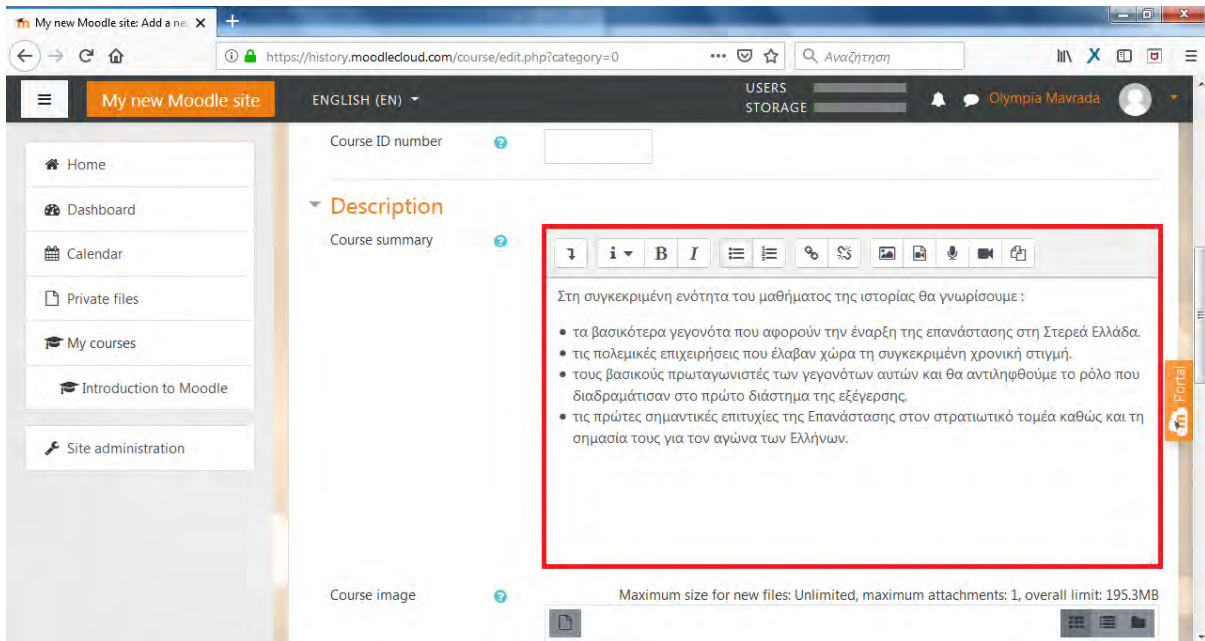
My new Moodle site: Add a ne ×

https://history.moodlecloud.com/course/edit.php?category=0

Αναζήτηση

My new Moodle site

ENGLISH (EN)

USERS
STORAGE

Olympia Mavrada

Home

Dashboard

Calendar

Private files

My courses

Introduction to Moodle

Site administration

Course ID number

Description

Course summary

Στη συγκεκριμένη ενότητα του μαθήματος της ιστορίας θα γνωρίσουμε :

- τα βασικότερα γεγονότα που αφορούν την έναρξη της επανάστασης στη Στερεά Ελλάδα.
- τις πολεμικές επιχειρήσεις που έλαβαν χώρα τη συγκεκριμένη χρονική στιγμή.
- τους βασικούς πρωταγωνιστές των γεγονότων αυτών και θα αντιληφθούμε το ρόλο που διαδραμάτισαν στο πρώτο διάστημα της εξέγερσης.
- τις πρώτες σημαντικές επιτυχίες της Επανάστασης στον στρατιωτικό τομέα καθώς και τη σημασία τους για τον αγώνα των Ελλήνων.

Portal

Course image

Maximum size for new files: Unlimited, maximum attachments: 1, overall limit: 195.3MB